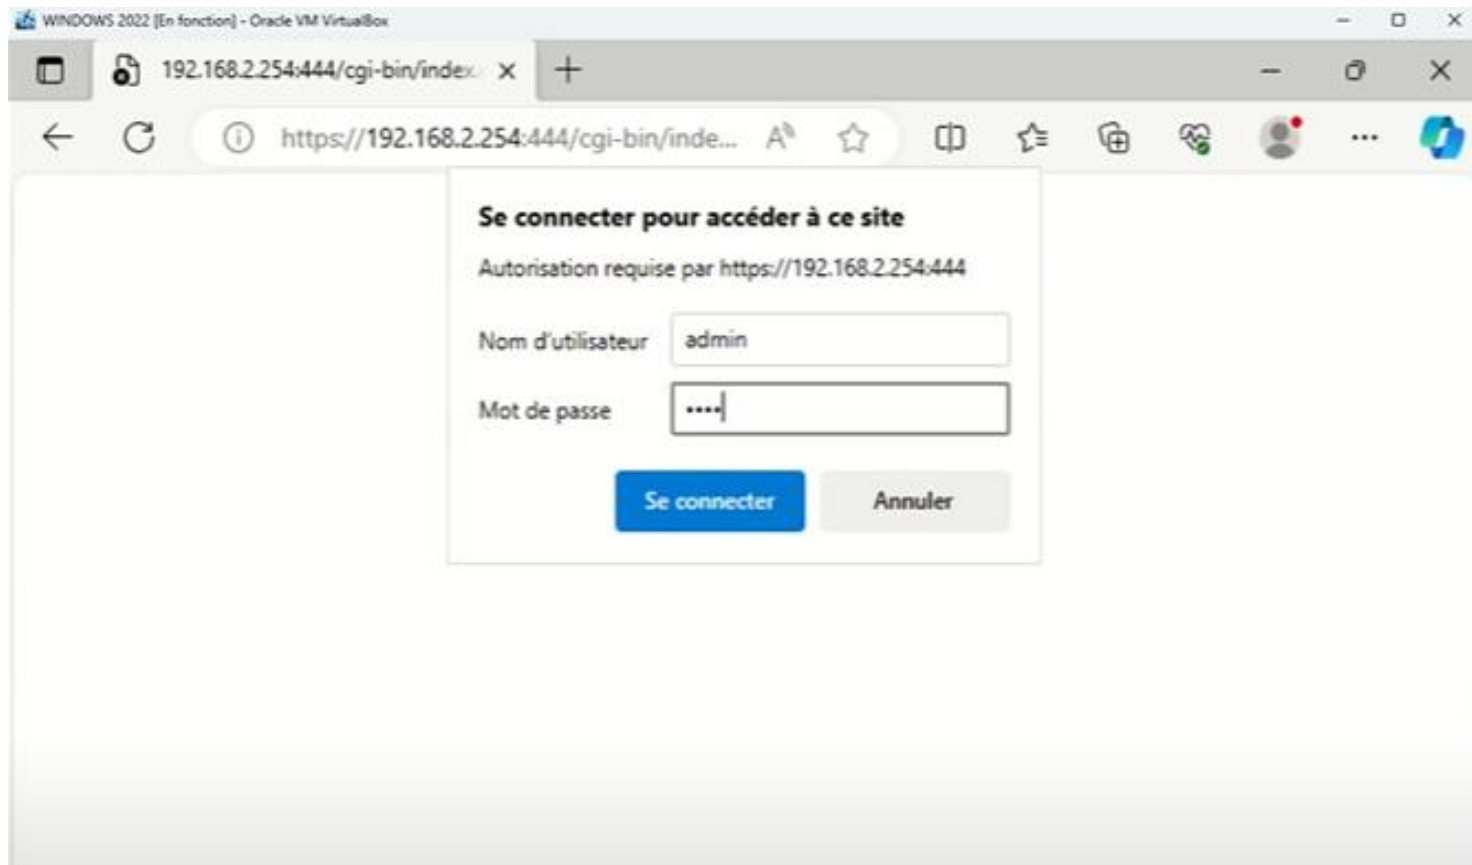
WINDOWS 2022 [En fonction] - Oracle VM VirtualBox

192.168.2.254:444/cgi-bin/index

https://192.168.2.254:444/cgi-bin/inde...

Se connecter pour accéder à ce site

Autorisation requise par https://192.168.2.254:444

Nom d'utilisateur admin

Mot de passe ••••

Se connecter

Annuler